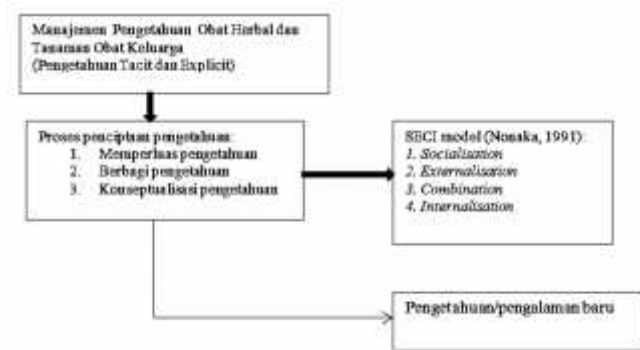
Manajemen Pengetahuan Obat Herbal dan Tanaman Obat Keluarga (Pengetahuan Tacit dan Explicit)

Proses penciptaan pengetahuan:
1. Memperluas pengetahuan
2. Berbagi pengetahuan
3. Konseptualisasi pengetahuan

SECI model (Nonaka, 1991):
1. Socialization
2. Externalization
3. Combination
4. Internalisation

Pengetahuan/pengalaman baru